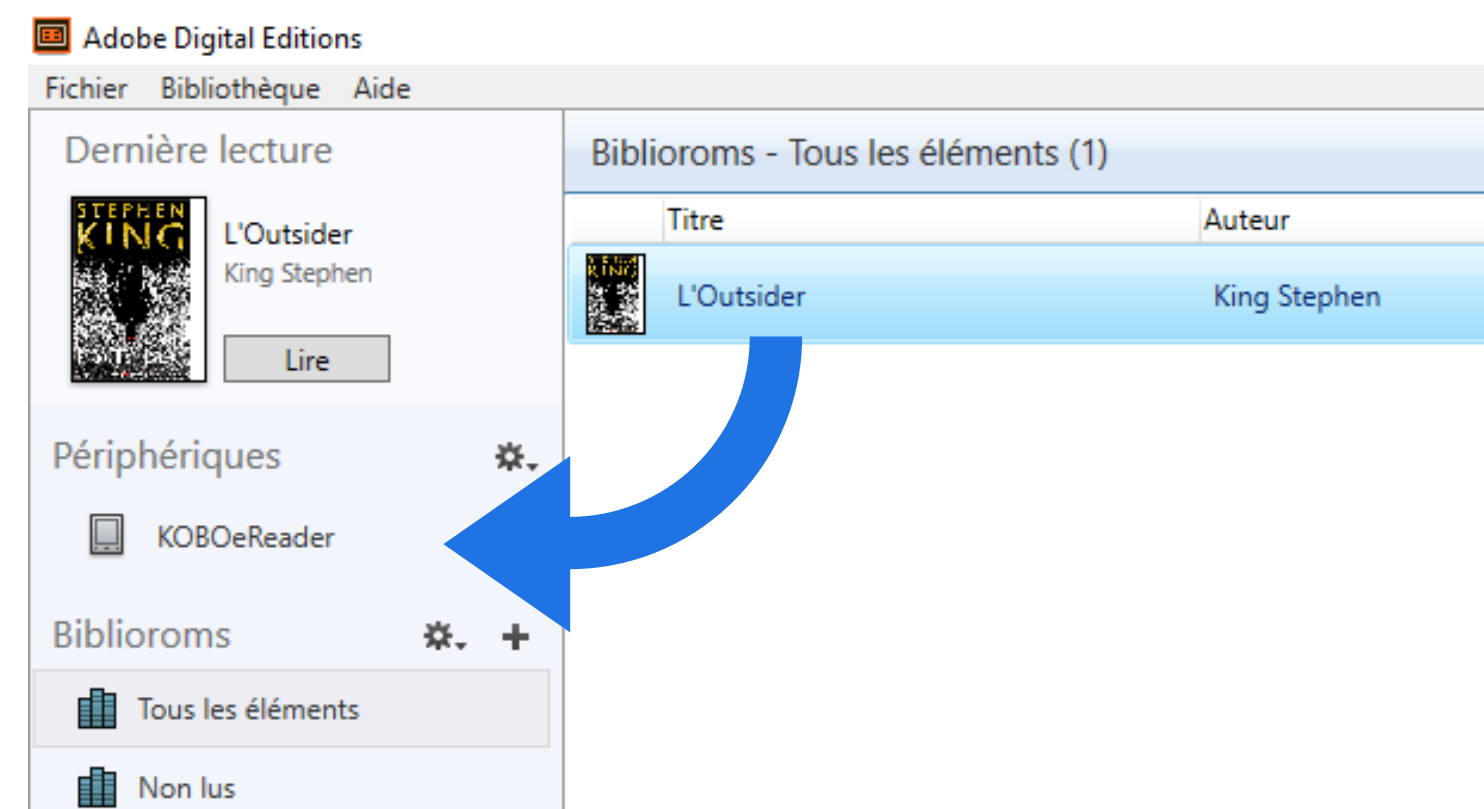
Adobe Digital Editions

Fichier Bibliothèque Aide

Dernière lecture

STEPHEN KING

L'Outsider
King Stephen

Lire

Périphériques

KOBOeReader

Biblioroms

Tous les éléments

Non lus

Biblioroms - Tous les éléments (1)

| | Titre | Auteur |
|---|---|---|
| STEPHEN KING | L'Outsider | King Stephen |